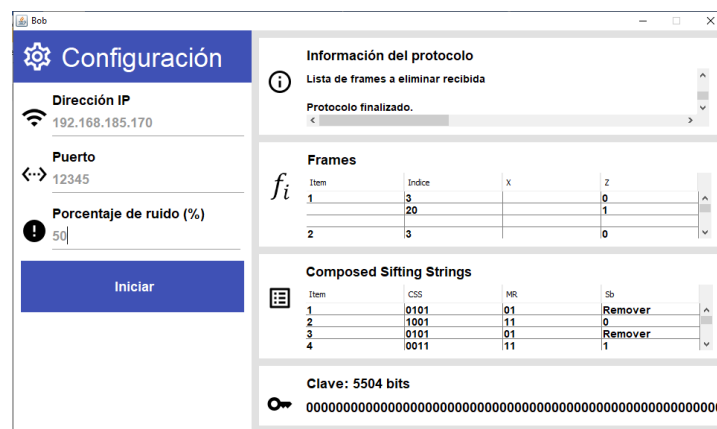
Bob

Configuración

Dirección IP
192.168.185.170

Puerto
12345

Porcentaje de ruido (%)
50

Iniciar

Información del protocolo

Lista de frames a eliminar recibida

Protocolo finalizado.

Frames

$f_i$

| Item | Indice | X | Z |
|---|---|---|---|
| 1 | 3 | | 0 |
| | 20 | | 1 |
| | | | |
| 2 | 3 | | 0 |

Composed Sifting Strings

| Item | CSS | MR | Sb |
|---|---|---|---|
| 1 | 0101 | 01 | Remover |
| 2 | 1001 | 11 | 0 |
| 3 | 0101 | 01 | Remover |
| 4 | 0011 | 11 | 1 |

Clave: 5504 bits

0000000000000000000000000000000000000000000000000000000